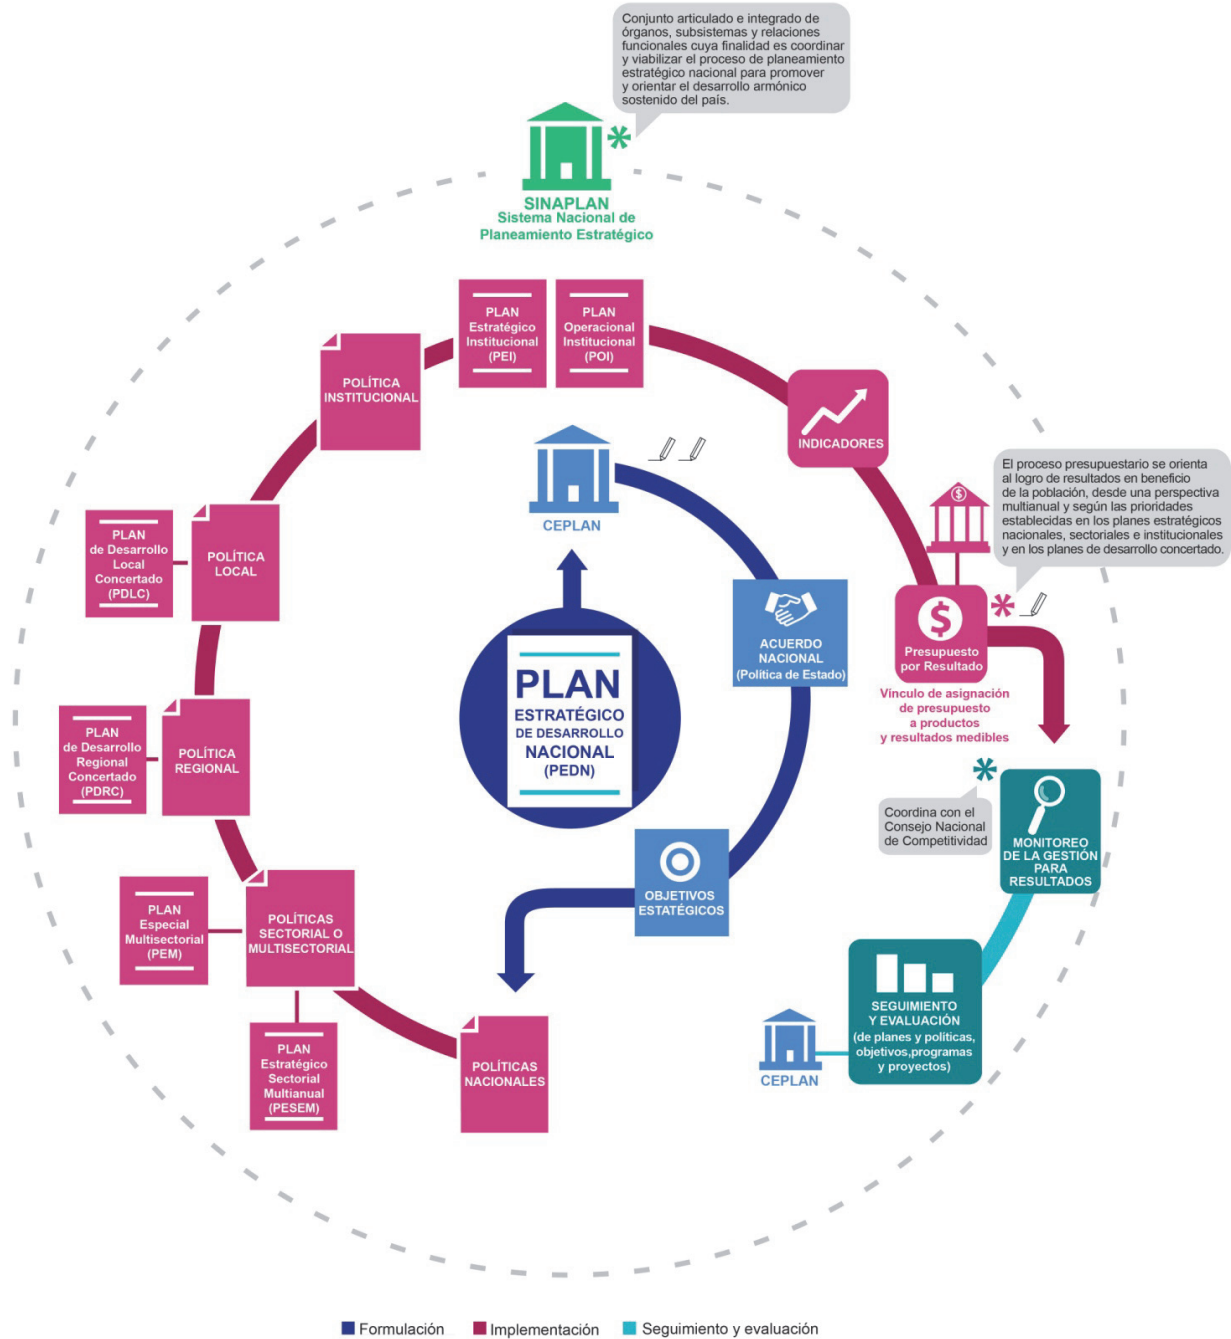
Conjunto articulado e integrado de órganos, subsistemas y relaciones funcionales cuya finalidad es coordinar y viabilizar el proceso de planeamiento estratégico nacional para promover y orientar el desarrollo armónico sostenido del país.

SINAPLAN
Sistema Nacional de Planeamiento Estratégico

PLAN Estratégico Institucional (PEI)

PLAN Operacional Institucional (POI)

POLÍTICA INSTITUCIONAL

INDICADORES

CEPLAN

El proceso presupuestario se orienta al logro de resultados en beneficio de la población, desde una perspectiva multianual y según las prioridades establecidas en los planes estratégicos nacionales, sectoriales e institucionales y en los planes de desarrollo concertado.

PLAN de Desarrollo Local Concertado (PDLC)

POLÍTICA LOCAL

ACUERDO NACIONAL (Política de Estado)

Presupuesto por Resultado

Vínculo de asignación de presupuesto a productos y resultados medibles

PLAN ESTRATÉGICO DE DESARROLLO NACIONAL (PEDN)

PLAN de Desarrollo Regional Concertado (PDRC)

POLÍTICA REGIONAL

Coordina con el Consejo Nacional de Competitividad

MONITOREO DE LA GESTIÓN PARA RESULTADOS

OBJETIVOS ESTATÉGICOS

PLAN Especial Multisectorial (PEM)

POLÍTICAS SECTORIAL O MULTISECTORIAL

SEGUIMIENTO Y EVALUACIÓN (de planes y políticas, objetivos,programas y proyectos)

CEPLAN

PLAN Estratégico Sectorial Multianual (PESEM)

POLÍTICAS NACIONALES

Formulación
Implementación
Seguimiento y evaluación